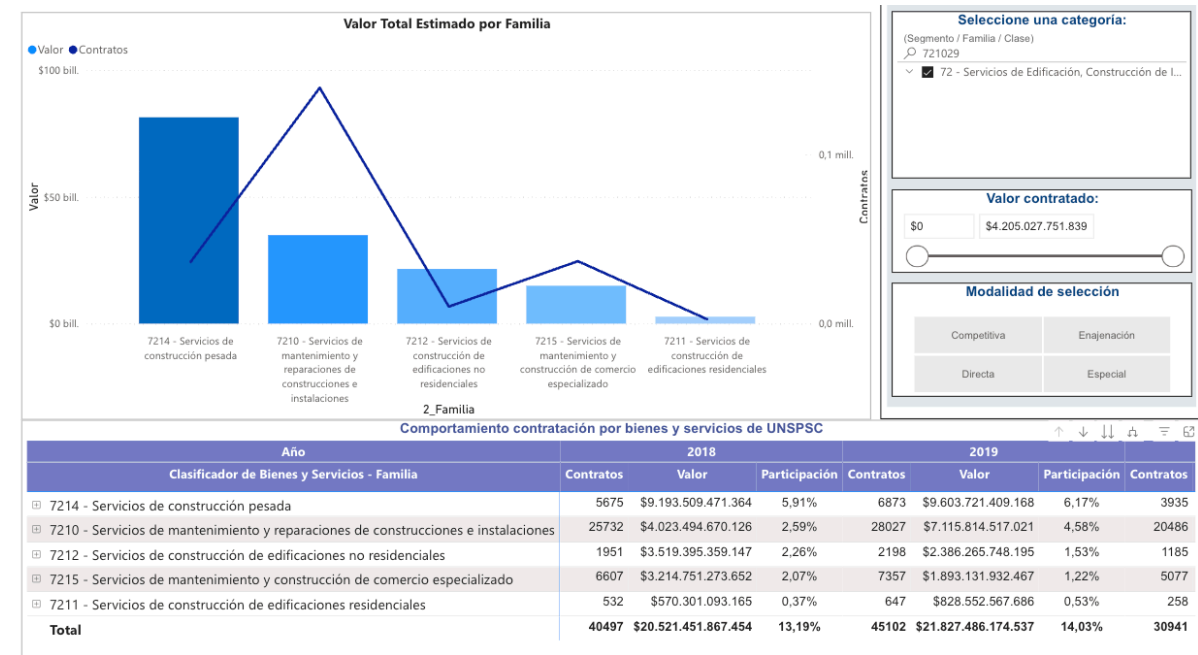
Valor Total Estimado por Familia

Valor Contratos

$100 bill.

$50 bill.

$0 bill.

Valor

0,1 mill.

0,0 mill.

Contratos

7214 - Servicios de construcción pesada

7210 - Servicios de mantenimiento y reparaciones de construcciones e instalaciones

7212 - Servicios de construcción de edificaciones no residenciales

7215 - Servicios de mantenimiento y construcción de comercio especializado

7211 - Servicios de construcción de edificaciones residenciales

2_Familia

Seleccione una categoría:

(Segmento / Familia / Clase)

721029

72 - Servicios de Edificación, Construcción de I...

Valor contratado:

$0

$4.205.027.751.839

Modalidad de selección

Competitiva

Enajenación

Directa

Especial

Comportamiento contratación por bienes y servicios de UNSPSC

| Año | 2018 | | | 2019 | | | |
|---|---|---|---|---|---|---|---|
| Clasificador de Bienes y Servicios - Familia | Contratos | Valor | Participación | Contratos | Valor | Participación | Contratos |
| 7214 - Servicios de construcción pesada | 5675 | $9.193.509.471.364 | 5,91% | 6873 | $9.603.721.409.168 | 6,17% | 3935 |
| 7210 - Servicios de mantenimiento y reparaciones de construcciones e instalaciones | 25732 | $4.023.494.670.126 | 2,59% | 28027 | $7.115.814.517.021 | 4,58% | 20486 |
| 7212 - Servicios de construcción de edificaciones no residenciales | 1951 | $3.519.395.359.147 | 2,26% | 2198 | $2.386.265.748.195 | 1,53% | 1185 |
| 7215 - Servicios de mantenimiento y construcción de comercio especializado | 6607 | $3.214.751.273.652 | 2,07% | 7357 | $1.893.131.932.467 | 1,22% | 5077 |
| 7211 - Servicios de construcción de edificaciones residenciales | 532 | $570.301.093.165 | 0,37% | 647 | $828.552.567.686 | 0,53% | 258 |
| Total | 40497 | $20.521.451.867.454 | 13,19% | 45102 | $21.827.486.174.537 | 14,03% | 30941 |